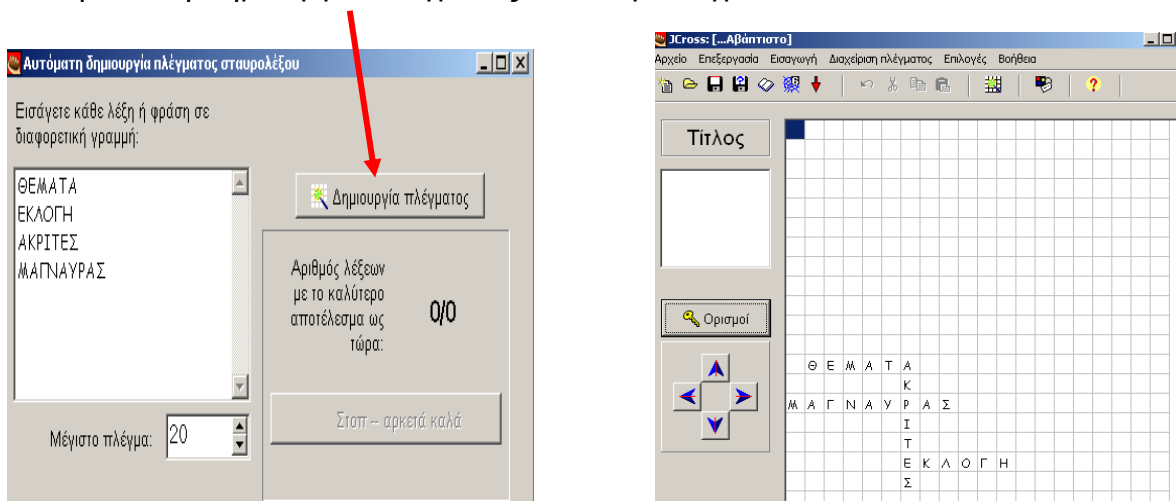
Αυτόματη δημιουργία πλέγματος σταυρολέξου

Εισάγετε κάθε λέξη ή φράση σε διαφορετική γραμμή:

ΘΕΜΑΤΑ
ΕΚΛΟΓΗ
ΑΚΡΙΤΕΣ
ΜΑΓΝΑΥΡΑΣ

Δημιουργία πλέγματος

Αριθμός λέξεων με το καλύτερο αποτέλεσμα ως τώρα:

0/0

Στοπ -- αρκετά καλά

Μέγιστο πλέγμα: 20

JCross: [...Αβάπτιστο]

Αρχείο Επεξεργασία Εισαγωγή Διαχείριση πλέγματος Επιλογές Βοήθεια

Τίτλος

Ορισμοί

Θ Ε Μ Α Τ Α
Κ
Μ Α Γ Ν Α Υ Ρ Α Σ
Ι
Τ
Ε Κ Λ Ο Γ Η
Σ